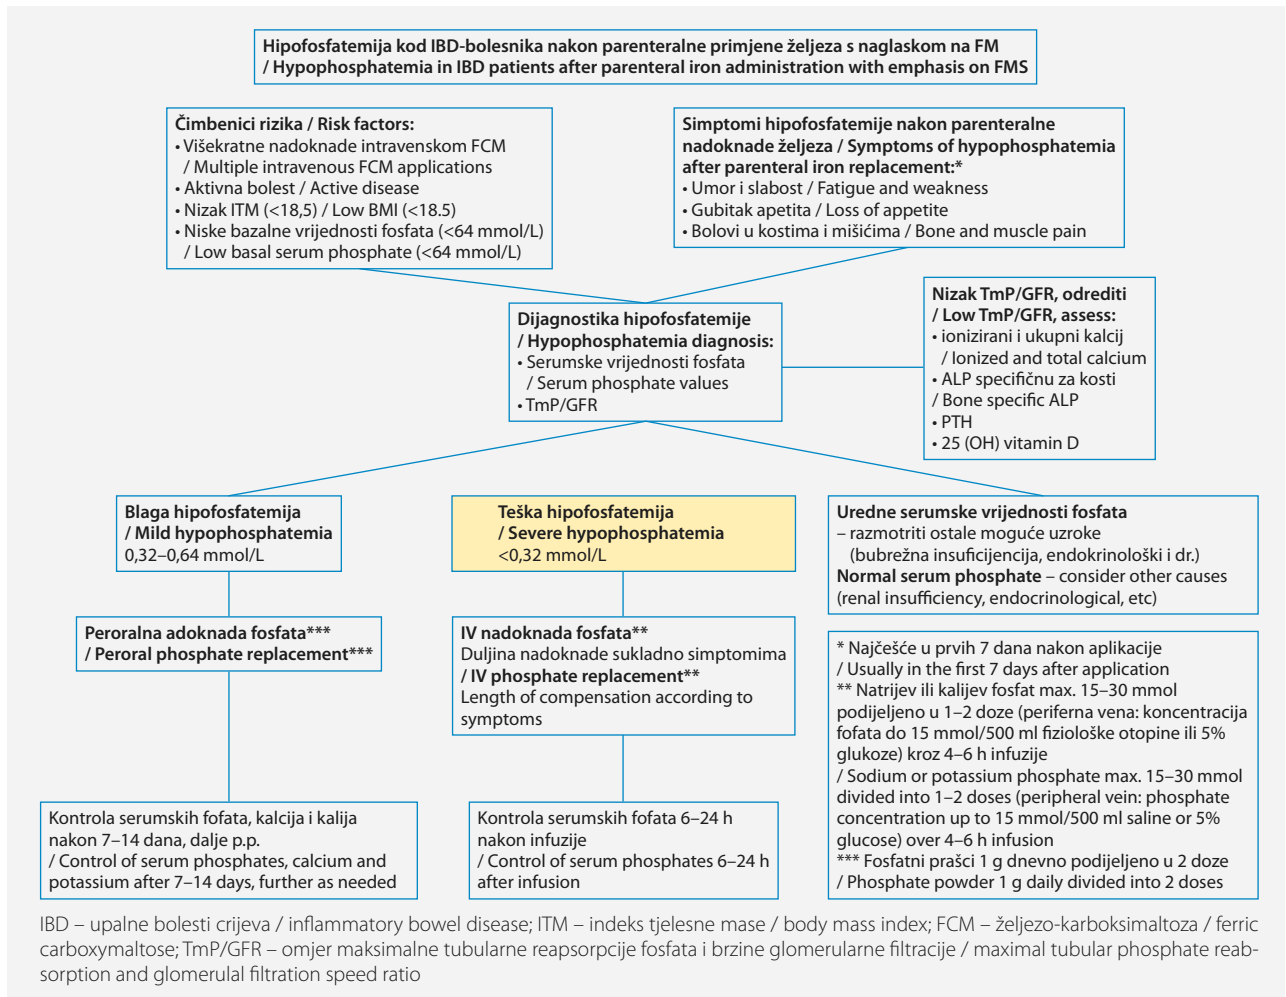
Hipofosfatemija kod IBD-bolesnika nakon parenteralne primjene željeza s naglaskom na FM / Hypophosphatemia in IBD patients after parenteral iron administration with emphasis on FMS

Čimbenici rizika / Risk factors:
• Višekratne nadoknade intravenskom FCM / Multiple intravenous FCM applications
• Aktivna bolest / Active disease
• Nizak ITM (<18,5) / Low BMI (<18.5)
• Niske bazalne vrijednosti fosfata (<64 mmol/L) / Low basal serum phosphate (<64 mmol/L)

Simptomi hipofosfatemije nakon parenteralne nadoknade željeza / Symptoms of hypophosphatemia after parenteral iron replacement:*
• Umor i slabost / Fatigue and weakness
• Gubitak apetita / Loss of appetite
• Bolovi u kostima i mišićima / Bone and muscle pain

Dijagnostika hipofosfatemije / Hypophosphatemia diagnosis:
• Serumske vrijednosti fosfata / Serum phosphate values
• TmP/GFR

Nizak TmP/GFR, odrediti / Low TmP/GFR, assess:
• ionizirani i ukupni kalcij / Ionized and total calcium
• ALP specifičnu za kosti / Bone specific ALP
• PTH
• 25 (OH) vitamin D

Blaga hipofosfatemija / Mild hypophosphatemia
0,32–0,64 mmol/L

Teška hipofosfatemija / Severe hypophosphatemia
<0,32 mmol/L

Uredne serumske vrijednosti fosfata – razmotriti ostale moguće uzroke (bubrežna insuficijencija, endokrinološki i dr.)
Normal serum phosphate – consider other causes (renal insufficiency, endocrinological, etc)

Peroralna adoknada fosfata*** / Peroral phosphate replacement***

IV nadoknada fosfata**
Duljina nadoknade sukladno simptomima
/ IV phosphate replacement**
Length of compensation according to symptoms

* Najčešće u prvih 7 dana nakon aplikacije / Usually in the first 7 days after application
** Natrijev ili kalijev fosfat max. 15–30 mmol podijeljeno u 1–2 doze (periferna vena: koncentracija fofata do 15 mmol/500 ml fiziološke otopine ili 5% glukoze) kroz 4–6 h infuzije / Sodium or potassium phosphate max. 15–30 mmol divided into 1–2 doses (peripheral vein: phosphate concentration up to 15 mmol/500 ml saline or 5% glucose) over 4–6 h infusion
*** Fosfatni prašci 1 g dnevno podijeljeno u 2 doze / Phosphate powder 1 g daily divided into 2 doses

Kontrola serumskih fofata, kalcija i kalija nakon 7–14 dana, dalje p.p. / Control of serum phosphates, calcium and potassium after 7–14 days, further as needed

Kontrola serumskih fofata 6–24 h nakon infuzije / Control of serum phosphates 6–24 h after infusion

IBD – upalne bolesti crijeva / inflammatory bowel disease; ITM – indeks tjelesne mase / body mass index; FCM – željezo-karboksimaltoza / ferric carboxymaltose; TmP/GFR – omjer maksimalne tubularne reapsorpcije fosfata i brzine glomerularne filtracije / maximal tubular phosphate reabsorption and glomerular filtration speed ratio